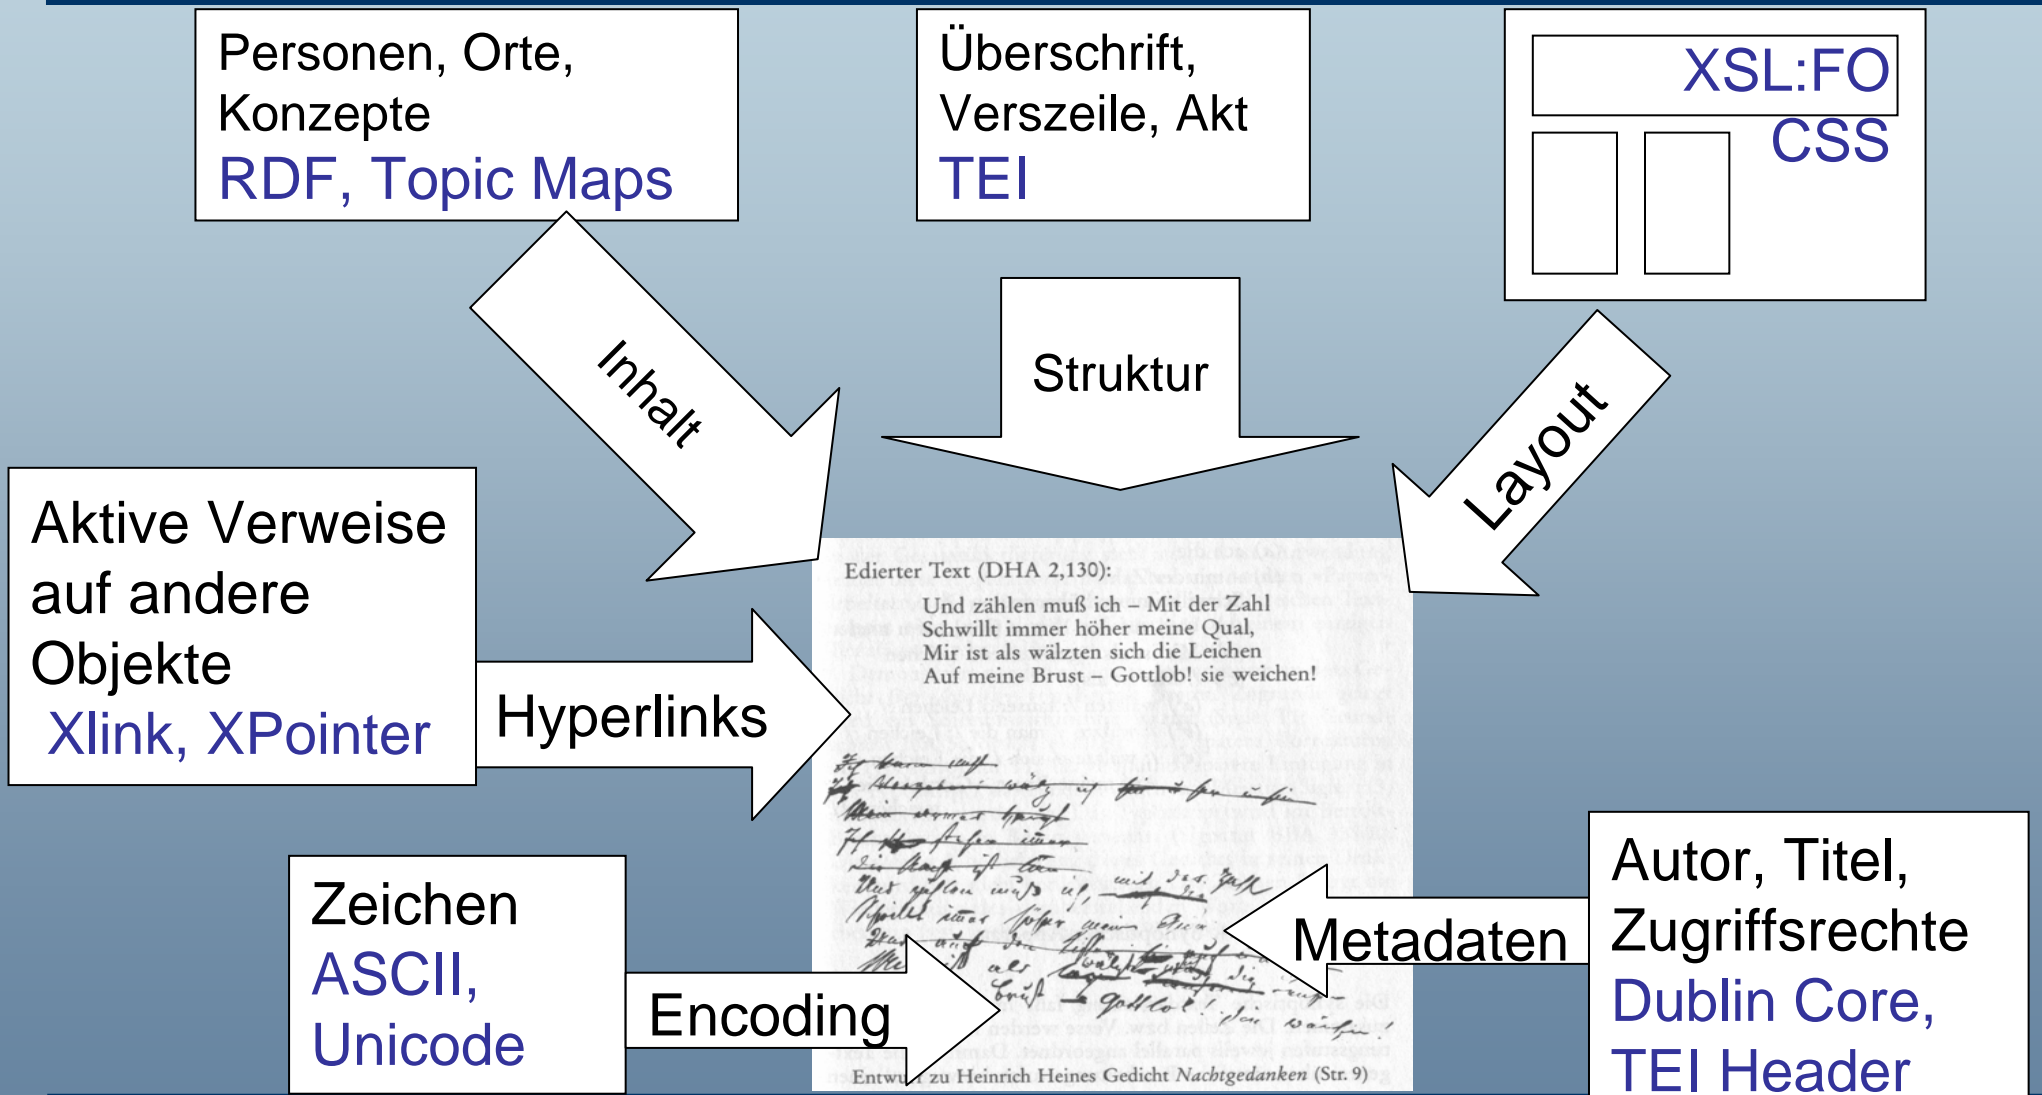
Personen, Orte, Konzepte
RDF, Topic Maps

Überschrift, Verszeile, Akt
TEI

XSL:FO
CSS

Inhalt

Struktur

Layout

Aktive Verweise auf andere Objekte
Xlink, XPointer

Hyperlinks

Edierter Text (DHA 2,130):
Und zählen muß ich – Mit der Zahl
Schwillt immer höher meine Qual,
Mir ist als wälzten sich die Leichen
Auf meine Brust – Gottlob! sie weichen!

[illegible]

Entw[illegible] zu Heinrich Heines Gedicht *Nachtgedanken* (Str. 9)

Zeichen
ASCII,
Unicode

Encoding

Metadaten

Autor, Titel, Zugriffsrechte
Dublin Core,
TEI Header